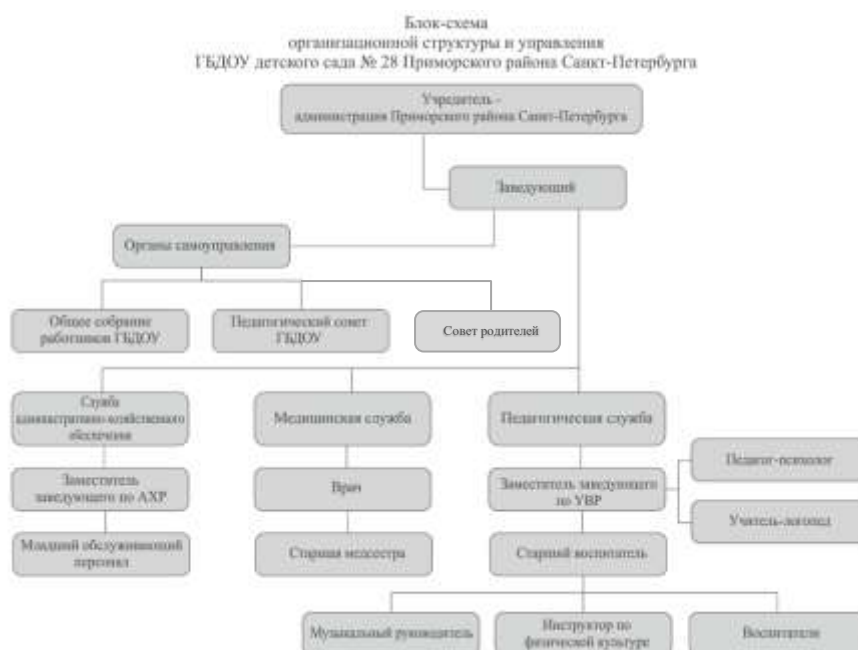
Блок-схема
организационной структуры и управления
ГБДОУ детского сада № 28 Приморского района Санкт-Петербурга

Учредитель - администрация Приморского района Санкт-Петербурга

Заведующий

Органы самоуправления

Общее собрание работников ГБДОУ

Педагогический совет ГБДОУ

Совет родителей

Служба административно-хозяйственного обеспечения

Медицинская служба

Педагогическая служба

Заместитель заведующего по АХР

Врач

Заместитель заведующего по УВР

Педагог-психолог

Учитель-логопед

Младший обслуживающий персонал

Старшая медсестра

Старший воспитатель

Музыкальный руководитель

Инструктор по физической культуре

Воспитатели